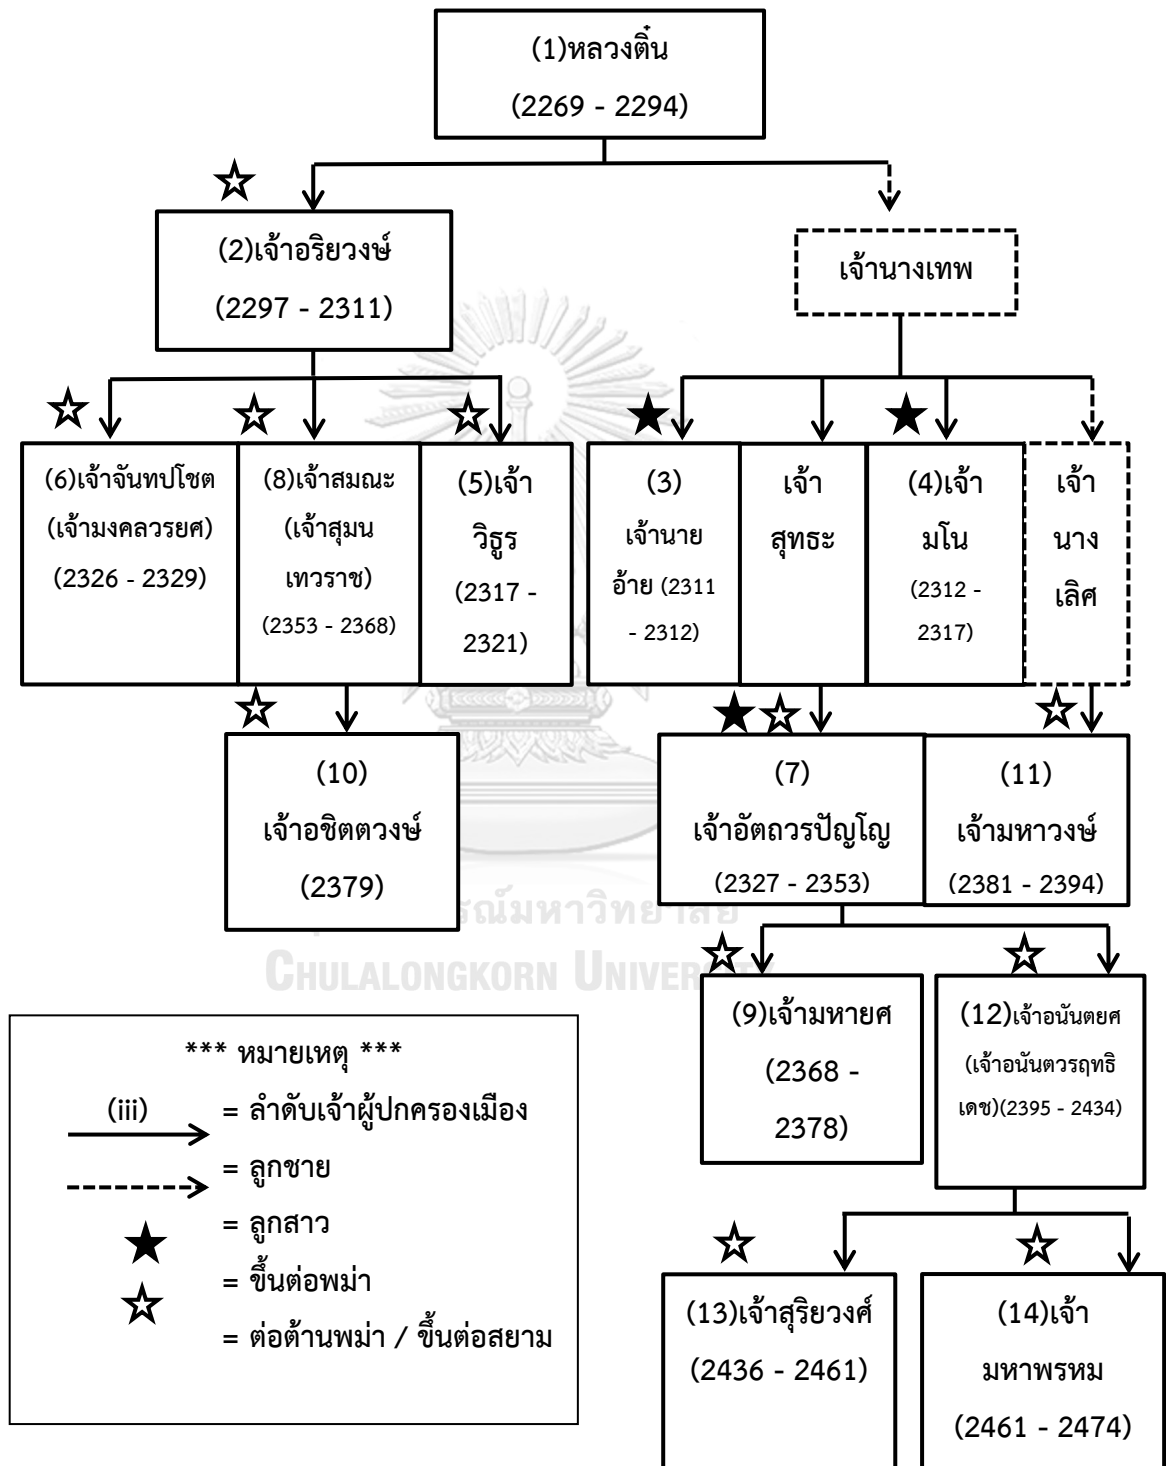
(1)หลวงติ๋น
(2269 - 2294)

(2)เจ้าอริยวงษ์
(2297 - 2311)

เจ้านางเทพ

(6)เจ้าจันทปโชต (เจ้ามงคลวรยศ) (2326 - 2329)

(8)เจ้าสมณะ (เจ้าสุมนเทวราช) (2353 - 2368)

(5)เจ้าวิฐูร (2317 - 2321)

(3) เจ้านายอ้าย (2311 - 2312)

เจ้าสุทธะ

(4)เจ้ามโน (2312 - 2317)

เจ้านางเลิศ

(10) เจ้าอชิตวงษ์ (2379)

(7) เจ้าอัตถวรปัญโญ (2327 - 2353)

(11) เจ้ามหาวงษ์ (2381 - 2394)

(9)เจ้ามหายศ (2368 - 2378)

(12)เจ้าอนันตยศ (เจ้าอนันตวรฤทธิเดช)(2395 - 2434)

*** หมายเหตุ ***
(iii) = ลำดับเจ้าผู้ปกครองเมือง
= ลูกชาย
= ลูกสาว
= ขึ้นต่อพม่า
= ต่อต้านพม่า / ขึ้นต่อสยาม

(13)เจ้าสุริยวงศ์ (2436 - 2461)

(14)เจ้ามหาพรหม (2461 - 2474)

CHULALONGKORN UNIVERSITY